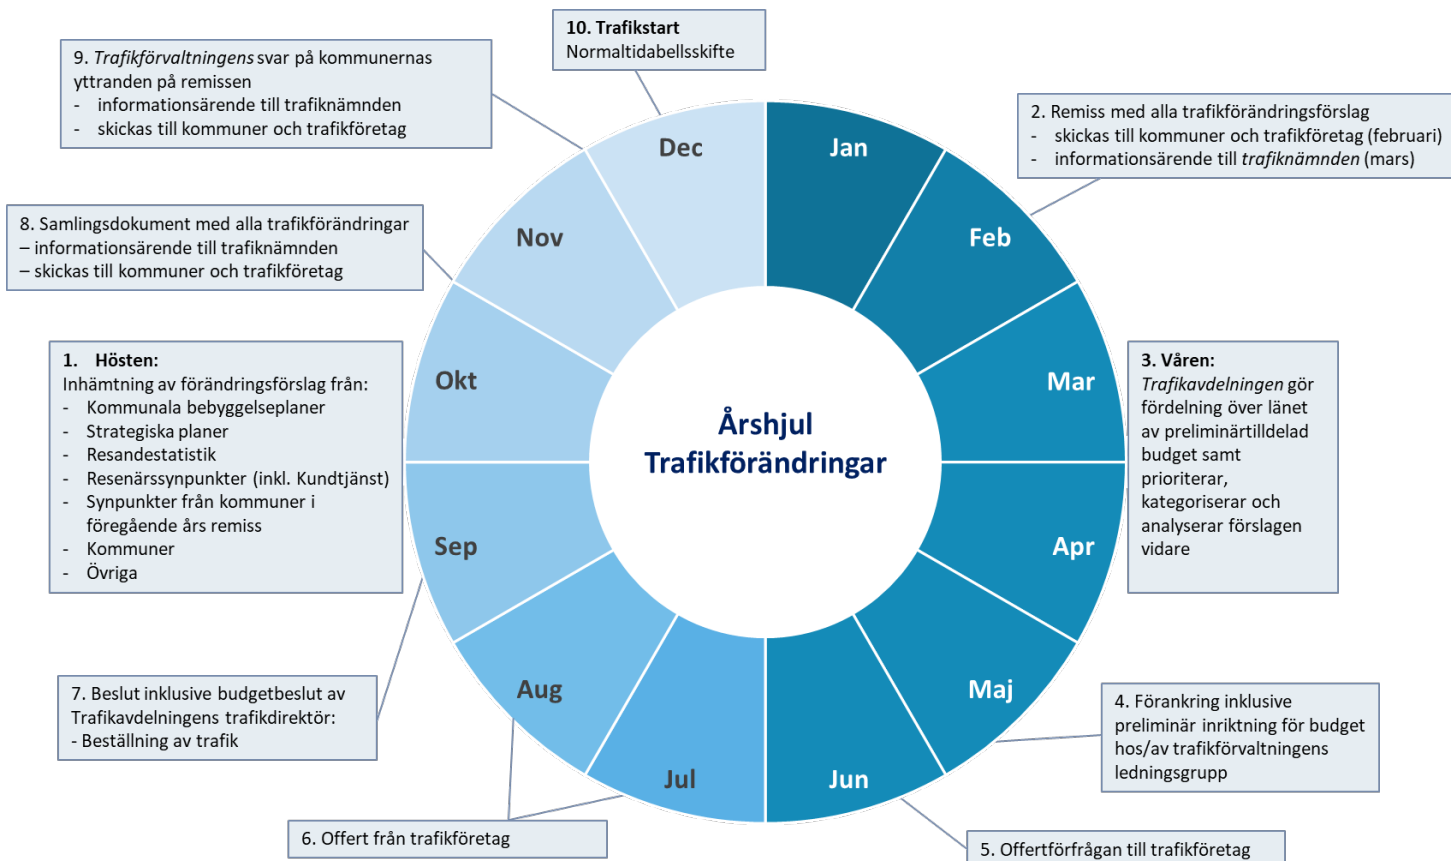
10. Trafikstart
Normaltidabellsskifte

9. Trafikförvaltningens svar på kommunernas yttranden på remissen
- informationsärende till trafiknämnden
- skickas till kommuner och trafikföretag

2. Remiss med alla trafikförändringsförslag
- skickas till kommuner och trafikföretag (februari)
- informationsärende till trafiknämnden (mars)

8. Samlingsdokument med alla trafikförändringar
– informationsärende till trafiknämnden
– skickas till kommuner och trafikföretag

Dec
Jan
Feb
Nov
Mar
Okt
Årshjul
Trafikförändringar
Apr
Sep
Maj
Aug
Jul
Jun

1. Hösten:
Inhämtning av förändringsförslag från:
- Kommunala bebyggelseplaner
- Strategiska planer
- Resandestatistik
- Resenärssynpunkter (inkl. Kundtjänst)
- Synpunkter från kommuner i föregående års remiss
- Kommuner
- Övriga

3. Våren:
Trafikavdelningen gör fördelning över länet av preliminärtilldelad budget samt prioriterar, kategoriserar och analyserar förslagen vidare

7. Beslut inklusive budgetbeslut av Trafikavdelningens trafikdirektör:
- Beställning av trafik

4. Förankring inklusive preliminär inriktning för budget hos/av trafikförvaltningens ledningsgrupp

6. Offert från trafikföretag

5. Offertförfrågan till trafikföretag